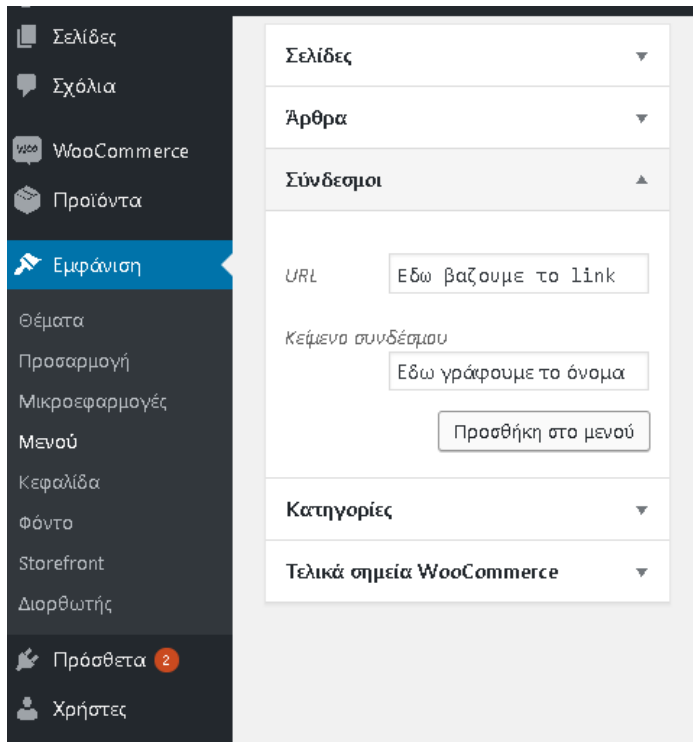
Σελίδες
Σχόλια
WooCommerce
Προϊόντα
Εμφάνιση
Θέματα
Προσαρμογή
Μικροεφαρμογές
Μενού
Κεφαλίδα
Φόντο
Storefront
Διορθωτής
Πρόσθετα 2
Χρήστες

Σελίδες
Άρθρα
Σύνδεσμοι
URL
Εδω βαζουμε το link
Κείμενο συνδέσμου
Εδω γράφουμε το όνομα
Προσθήκη στο μενού
Κατηγορίες
Τελικά σημεία WooCommerce